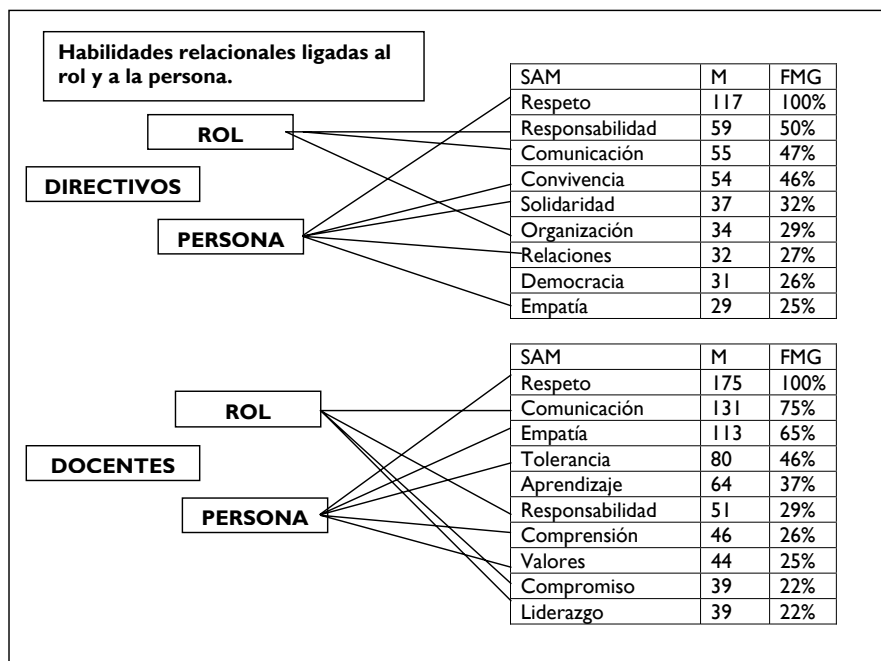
Habilidades relacionales ligadas al rol y a la persona.

ROL

DIRECTIVOS

PERSONA

| SAM | M | FMG |
|---|---|---|
| Respeto | 117 | 100% |
| Responsabilidad | 59 | 50% |
| Comunicación | 55 | 47% |
| Convivencia | 54 | 46% |
| Solidaridad | 37 | 32% |
| Organización | 34 | 29% |
| Relaciones | 32 | 27% |
| Democracia | 31 | 26% |
| Empatía | 29 | 25% |

ROL

DOCENTES

PERSONA

| SAM | M | FMG |
|---|---|---|
| Respeto | 175 | 100% |
| Comunicación | 131 | 75% |
| Empatía | 113 | 65% |
| Tolerancia | 80 | 46% |
| Aprendizaje | 64 | 37% |
| Responsabilidad | 51 | 29% |
| Comprensión | 46 | 26% |
| Valores | 44 | 25% |
| Compromiso | 39 | 22% |
| Liderazgo | 39 | 22% |